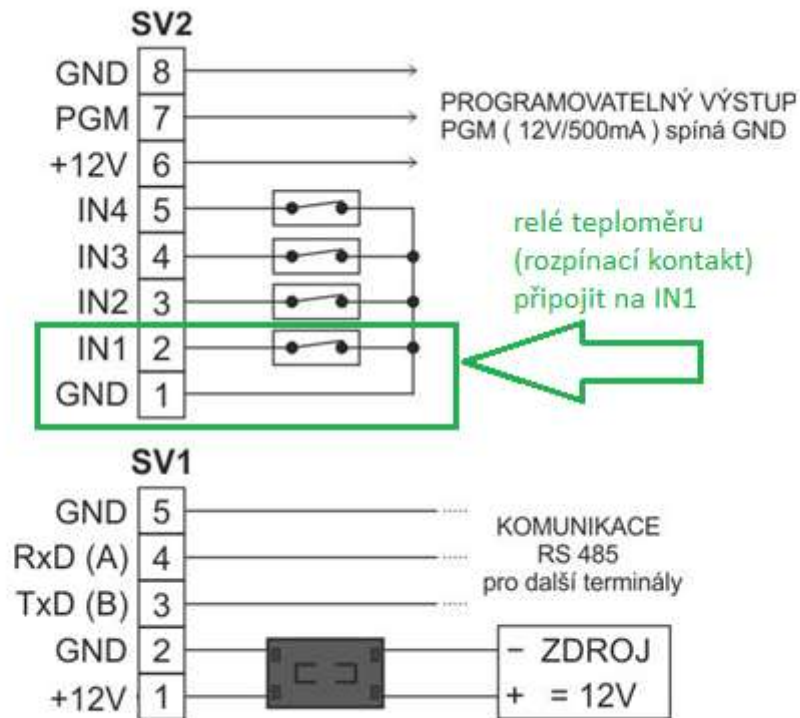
SV2

GND 8
PGM 7
+12V 6
IN4 5
IN3 4
IN2 3
IN1 2
GND 1

PROGRAMOVATELNÝ VÝSTUP
PGM ( 12V/500mA ) spíná GND

relé teploměru
(rozpínací kontakt)
připojit na IN1

SV1

GND 5
RxD (A) 4
TxD (B) 3
GND 2
+12V 1

KOMUNIKACE
RS 485
pro další terminály

− ZDROJ
+ = 12V